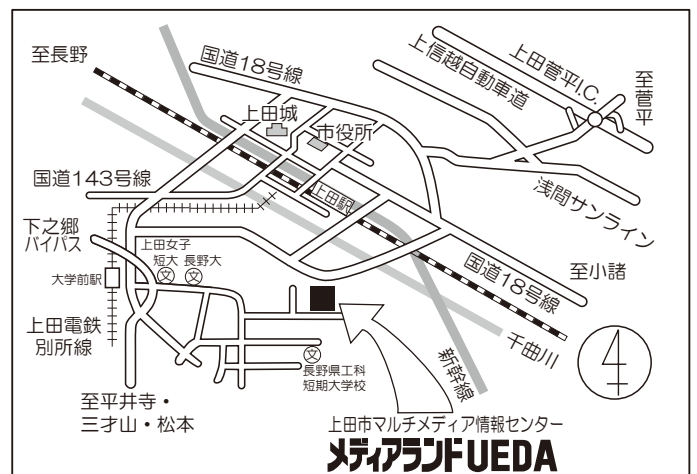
至長野

国道18号線

上信越自動車道

上田菅平I.C.

至菅平

上田城

市役所

国道143号線

上田駅

浅間サンライン

下之郷バイパス

上田女子短大

長野大

大学前駅

国道18号線

至小諸

上田電鉄別所線

千曲川

新幹線

長野県工科短期大学校

至平井寺・三才山・松本

上田市マルチメディア情報センター

メディアランドUEDA